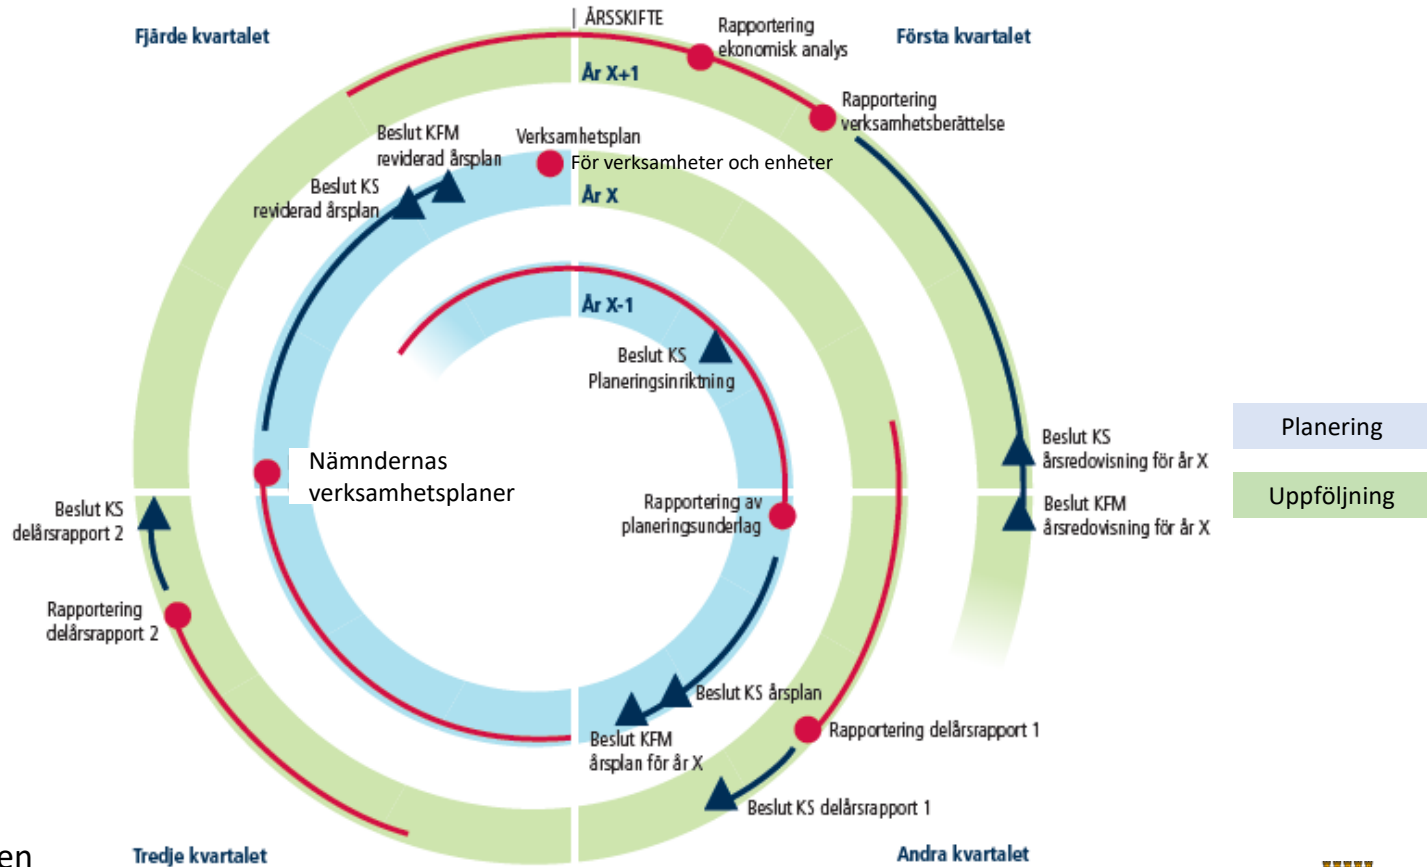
Fjärde kvartalet

| ÅRSSKIFTE

Rapportering ekonomisk analys

Första kvartalet

År X+1

Rapportering verksamhetsberättelse

Beslut KFM reviderad årsplan

Verksamhetsplan

För verksamheter och enheter

Beslut KS reviderad årsplan

År X

År X-1

Beslut KS Planeringsinriktning

Beslut KS årsredovisning för år X

Planering

Nämndernas verksamhetsplaner

Rapportering av planeringsunderlag

Beslut KFM årsredovisning för år X

Uppföljning

Beslut KS delårsrapport 2

Rapportering delårsrapport 2

Beslut KS årsplan

Rapportering delårsrapport 1

Beslut KFM årsplan för år X

Beslut KS delårsrapport 1

en

Tredje kvartalet

Andra kvartalet